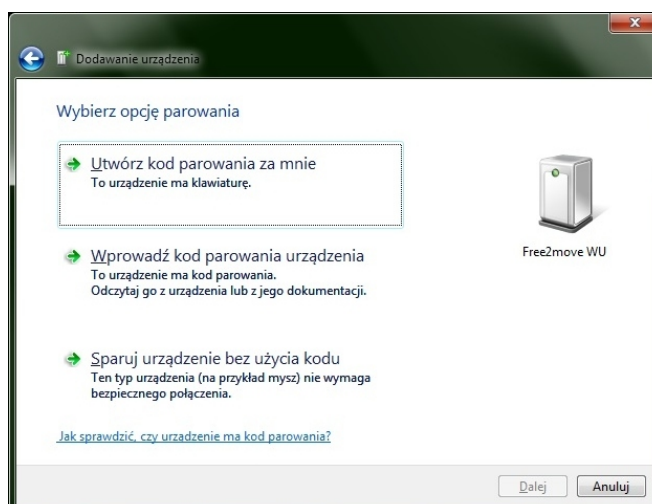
Dodawanie urządzenia

Wybierz opcję parowania

Utwórz kod parowania za mnie
To urządzenie ma klawiaturę.

Wprowadź kod parowania urządzenia
To urządzenie ma kod parowania.
Odczytaj go z urządzenia lub z jego dokumentacji.

Sparuj urządzenie bez użycia kodu
Ten typ urządzenia (na przykład mysz) nie wymaga bezpiecznego połączenia.

Free2move WU

Jak sprawdzić, czy urzadzenie ma kod parowania?

Dalej
Anuluj